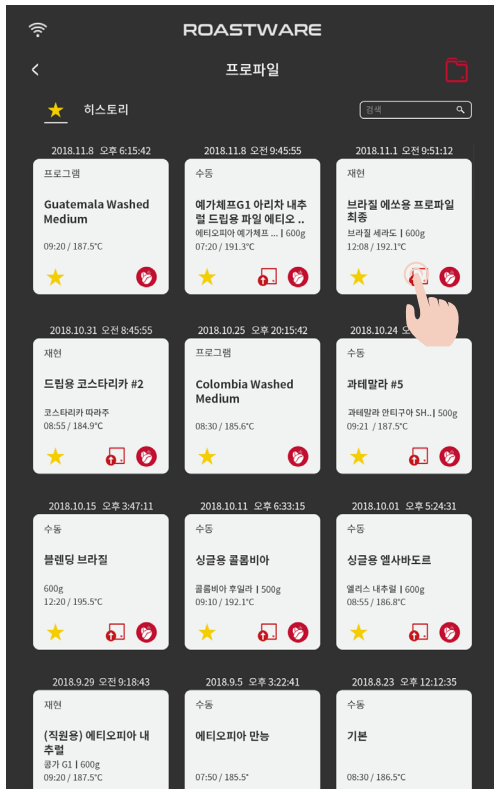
ROASTWARE

프로파일

히스토리

검색

2018.11.8 오후 6:15:42
프로그램
Guatemala Washed Medium
09:20 / 187.5°C

2018.11.8 오전 9:45:55
수동
예가체프G1 아리차 내추럴 드립용 파일 에티오 ..
에티오피아 예가체프 ... | 600g
07:20 / 191.3°C

2018.11.1 오전 9:51:12
재현
브라질 에쏘용 프로파일 최종
브라질 세라도 | 600g
12:08 / 192.1°C

2018.10.31 오전 8:45:55
재현
드립용 코스타리카 #2
코스타리카 따라주
08:55 / 184.9°C

2018.10.25 오후 20:15:42
프로그램
Colombia Washed Medium
08:30 / 185.6°C

2018.10.24 오
수동
과테말라 #5
과테말라 안티구아 SH.. | 500g
09:21 / 187.5°C

2018.10.15 오후 3:47:11
수동
블렌딩 브라질
600g
12:20 / 195.5°C

2018.10.11 오후 6:33:15
수동
싱글용 콜롬비아
콜롬비아 후일라 | 500g
09:10 / 192.1°C

2018.10.01 오후 5:24:31
수동
싱글용 엘사바도르
엘리스 내추럴 | 600g
08:55 / 186.8°C

2018.9.29 오전 9:18:43
재현
(직원용) 에티오피아 내추럴
콩가 G1 | 600g
09:20 / 187.5°C

2018.9.5 오후 3:22:41
수동
에티오피아 만능
07:50 / 185.5°

2018.8.23 오후 12:12:35
수동
기본
08:30 / 186.5°C